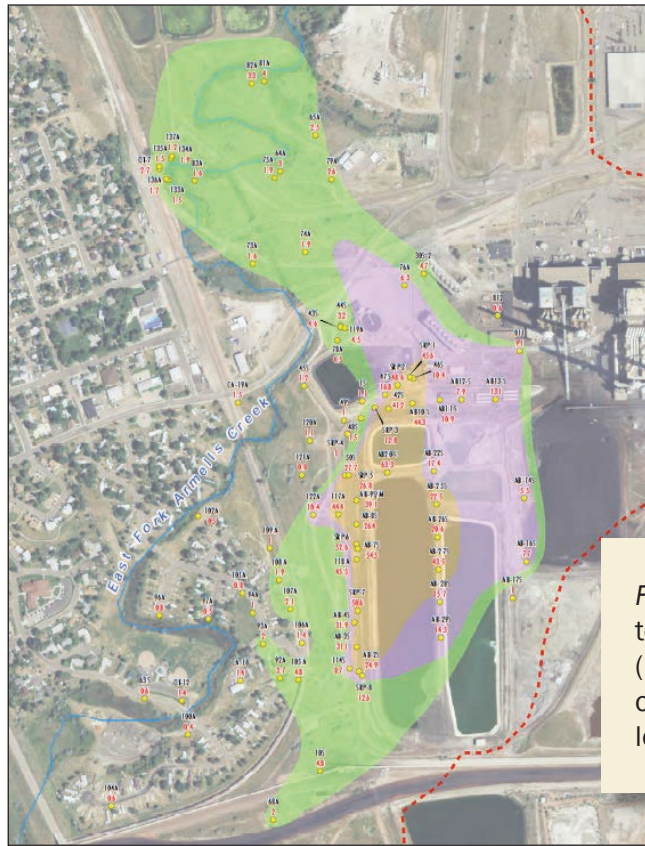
East Fork Armells Creek

82N
33
81N
4
137A
135A 1.2
136A
CA-7 1.5
134A
2.7
138A
83A
1.6
1.7
133A
1.5
75N
1.9
64N
3
85A
79A
7.6
73A
1.6
74N
1.9
76N
30S-7
47
81T
44S
43S
119A
4.5
SRP-1
45.6
46S
SRP-2
19.4
AB13-2
AB13-3
CA-19A
1.7
SRP-3
12.8
AB13-5
10.9
120N
121N
AB2-25
17.4
AB-14S
AB-16S
AB-17S
SRP-4
SRP-7
SRP-8
12.6
CA-12
1.4
100A
105
104N
68N
SRP-6
104A
92A
102A
99A
97A
95A

F
t
(
c
l